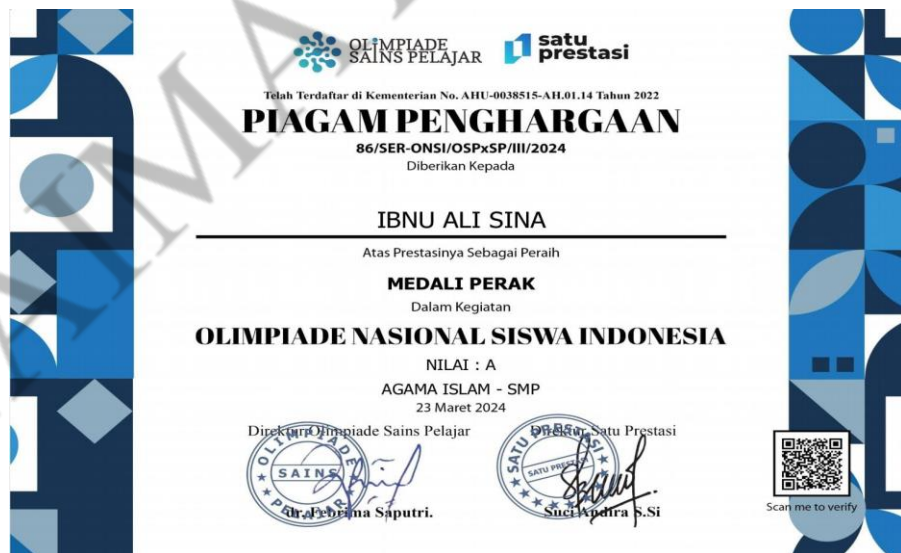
OLIMPIADE SAINS PELAJAR

satu prestasi

Telah Terdaftar di Kementerian No. AHU-0038515-AH.01.14 Tahun 2022

PIAGAM PENGHARGAAN

86/SER-ONSI/OSPxSP/III/2024

Diberikan Kepada

IBNU ALI SINA

Atas Prestasinya Sebagai Peraih

MEDALI PERAK

Dalam Kegiatan

OLIMPIADE NASIONAL SISWA INDONESIA

NILAI : A

AGAMA ISLAM - SMP

23 Maret 2024

Direktur Olimpiade Sains Pelajar

OLIMPIADE SAINS PELAJAR

dr. Febrima Saputri.

Direktur Satu Prestasi

SATU PRESTASI

Suci Andira S.Si

Scan me to verify